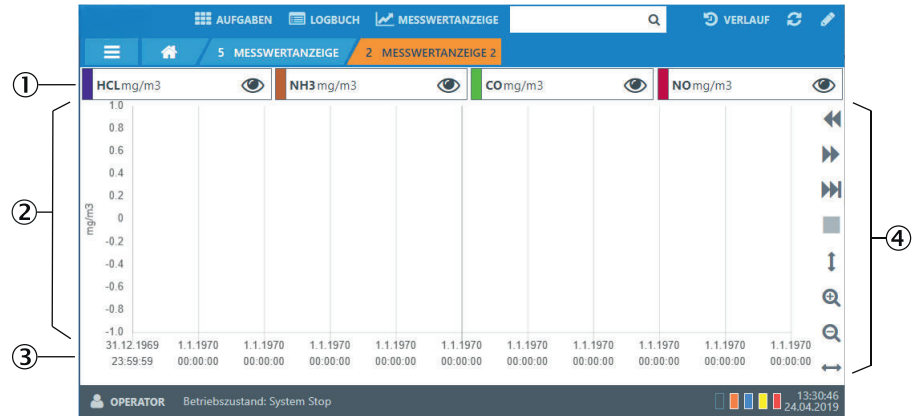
AUFGABEN LOGBUCH MESSWERTANZEIGE VERLAUF

5 MESSWERTANZEIGE 2 MESSWERTANZEIGE 2

①

HCL mg/m3 NH3 mg/m3 CO mg/m3 NO mg/m3

②

1.0
0.8
0.6
0.4
0.2
0
-0.2
-0.4
-0.6
-0.8
-1.0

mg/m3

③

31.12.1969 23:59:59
1.1.1970 00:00:00
1.1.1970 00:00:00
1.1.1970 00:00:00
1.1.1970 00:00:00
1.1.1970 00:00:00
1.1.1970 00:00:00
1.1.1970 00:00:00
1.1.1970 00:00:00
1.1.1970 00:00:00
1.1.1970 00:00:00

④

OPERATOR Betriebszustand: System Stop

13:30:46
24.04.2019